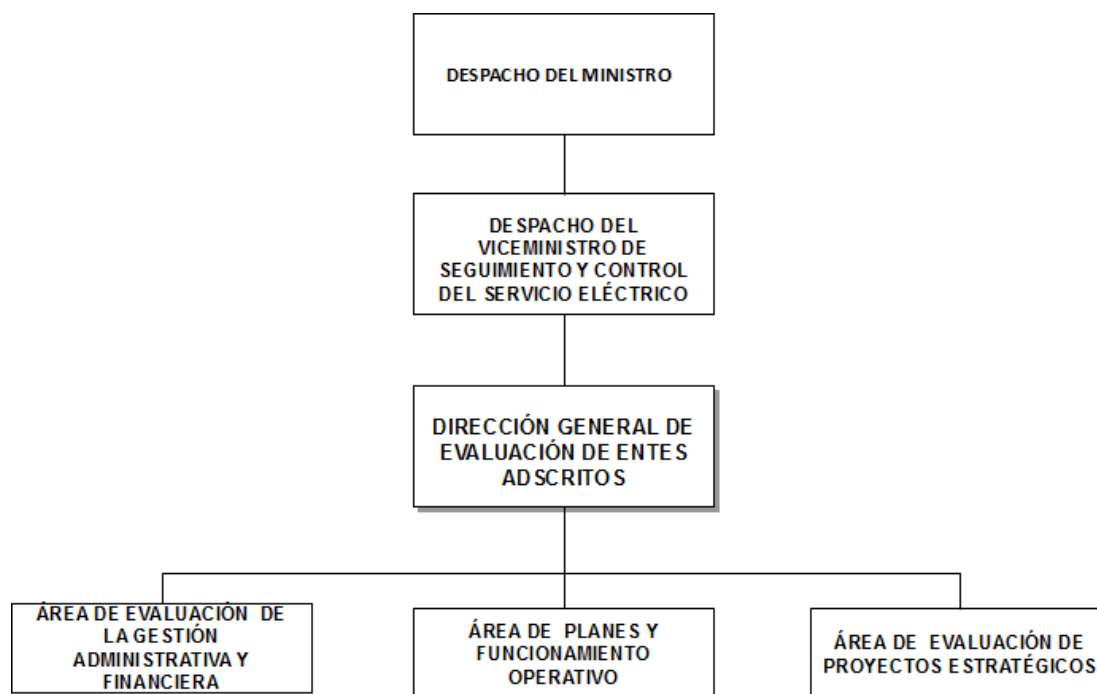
DESPACHO DEL MINISTRO

DESPACHO DEL VICEMINISTRO DE SEGUIMIENTO Y CONTROL DEL SERVICIO ELÉCTRICO

DIRECCIÓN GENERAL DE EVALUACIÓN DE ENTES ADSCRITOS

ÁREA DE EVALUACIÓN DE LA GESTIÓN ADMINISTRATIVA Y FINANCIERA

ÁREA DE PLANES Y FUNCIONAMIENTO OPERATIVO

ÁREA DE EVALUACIÓN DE PROYECTOS ESTRATÉGICOS